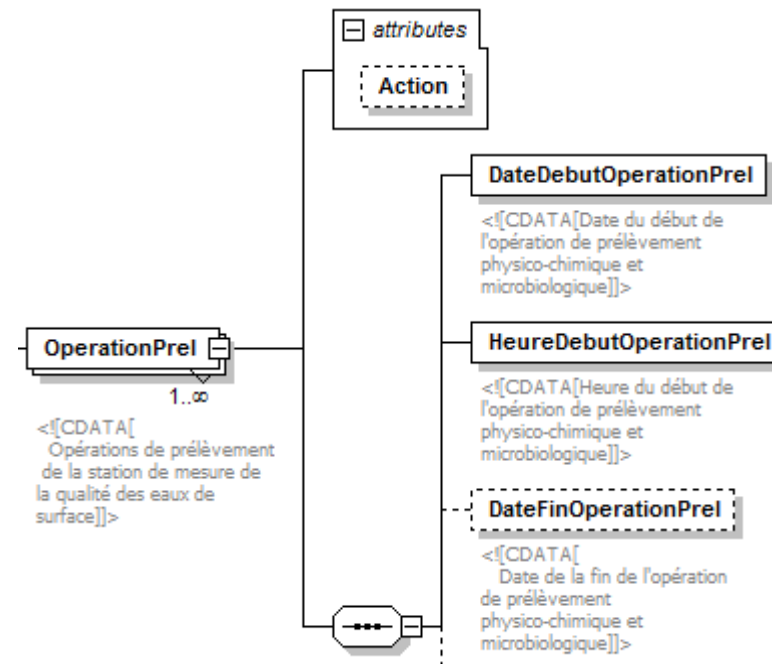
attributes

Action

DateDebutOperationPrel

<![CDATA[Date du début de l'opération de prélèvement physico-chimique et microbiologique]]>

OperationPrel

1..∞

<![CDATA[
Opérations de prélèvement de la station de mesure de la qualité des eaux de surface]]>

HeureDebutOperationPrel

<![CDATA[Heure du début de l'opération de prélèvement physico-chimique et microbiologique]]>

DateFinOperationPrel

<![CDATA[
Date de la fin de l'opération de prélèvement physico-chimique et microbiologique]]>